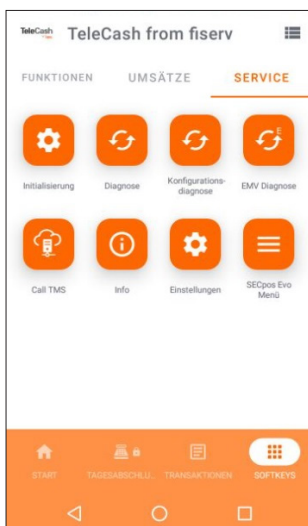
TeleCash
TeleCash from fiserv

FUNKTIONEN
UMSÄTZE
SERVICE

Initialisierung
Diagnose
Konfigurationsdiagnose
EMV Diagnose

Call TMS
Info
Einstellungen
SECpos Evo Menü

START
TAGESABSCHLU...
TRANSAKTIONEN
SOFTKEYS